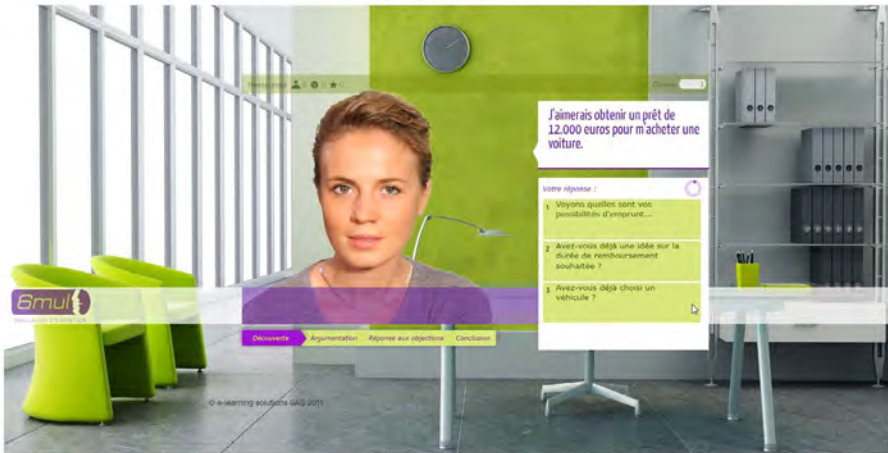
J'aimerais obtenir un prêt de 12.000 euros pour m'acheter une voiture.

Votre réponse :

1 Voyons quelles sont vos possibilités d'emprunt...

2 Avez-vous déjà une idée sur la durée de remboursement souhaitée ?

3 Avez-vous déjà choisi un véhicule ?

6mul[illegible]

Découverte Argumentation Réponse aux objections Conclusion

© e-learning solutions SAS 2011